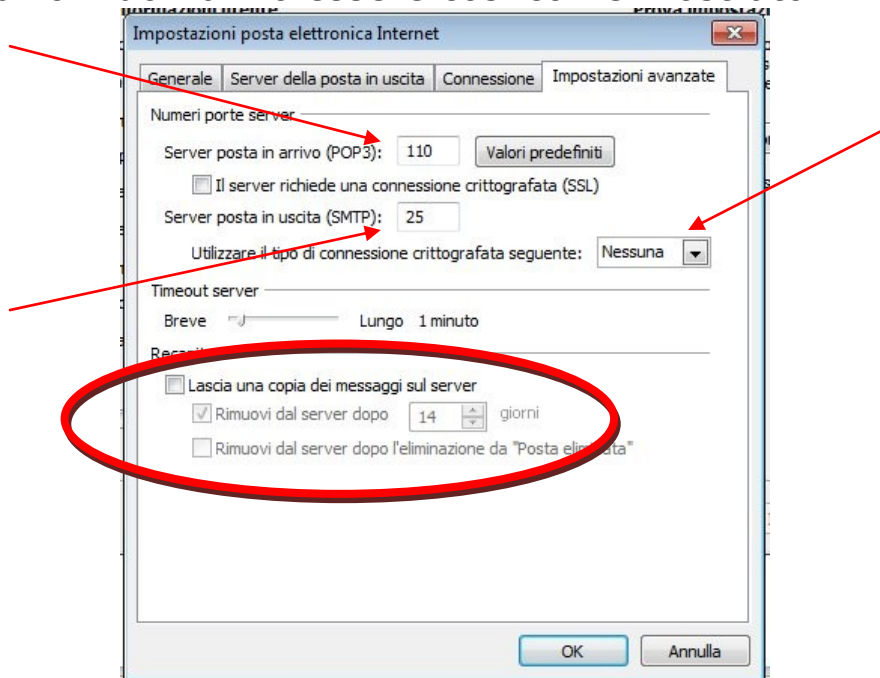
Impostazioni posta elettronica Internet

Generale | Server della posta in uscita | Connessione | Impostazioni avanzate

Numeri porte server

Server posta in arrivo (POP3): 110 Valori predefiniti

Il server richiede una connessione crittografata (SSL)

Server posta in uscita (SMTP): 25

Utilizzare il tipo di connessione crittografata seguente: Nessuna

Timeout server

Breve Lungo 1 minuto

Recapito

Lascia una copia dei messaggi sul server

Rimuovi dal server dopo 14 giorni

Rimuovi dal server dopo l'eliminazione da "Posta eli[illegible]ata"

OK Annulla